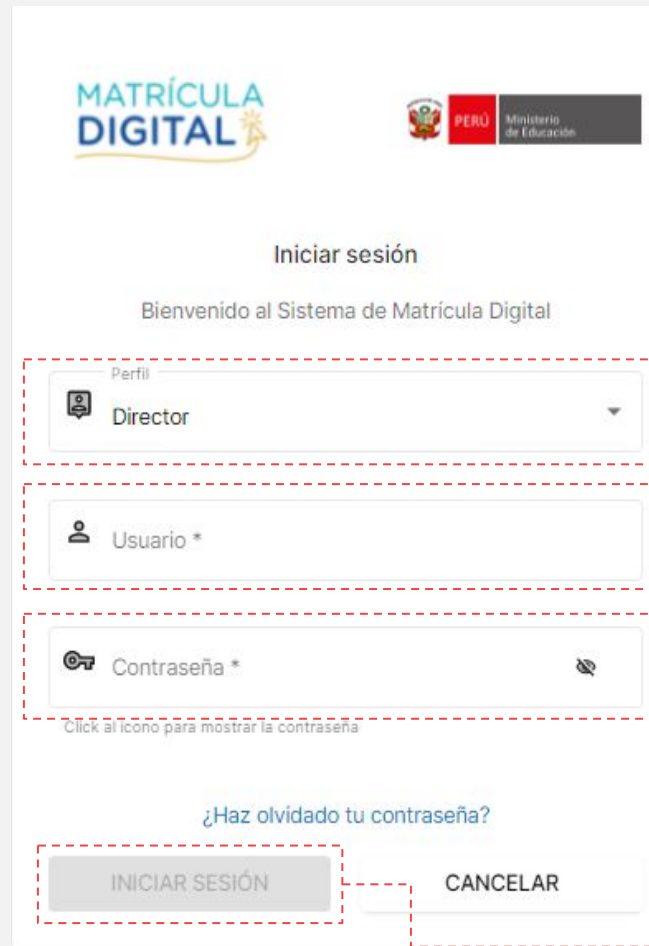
MATRÍCULA DIGITAL

PERÚ Ministerio de Educación

Iniciar sesión

Bienvenido al Sistema de Matrícula Digital

Perfil
Director

Usuario *

Contraseña *

Click al icono para mostrar la contraseña

¿Haz olvidado tu contraseña?

INICIAR SESIÓN

CANCELAR